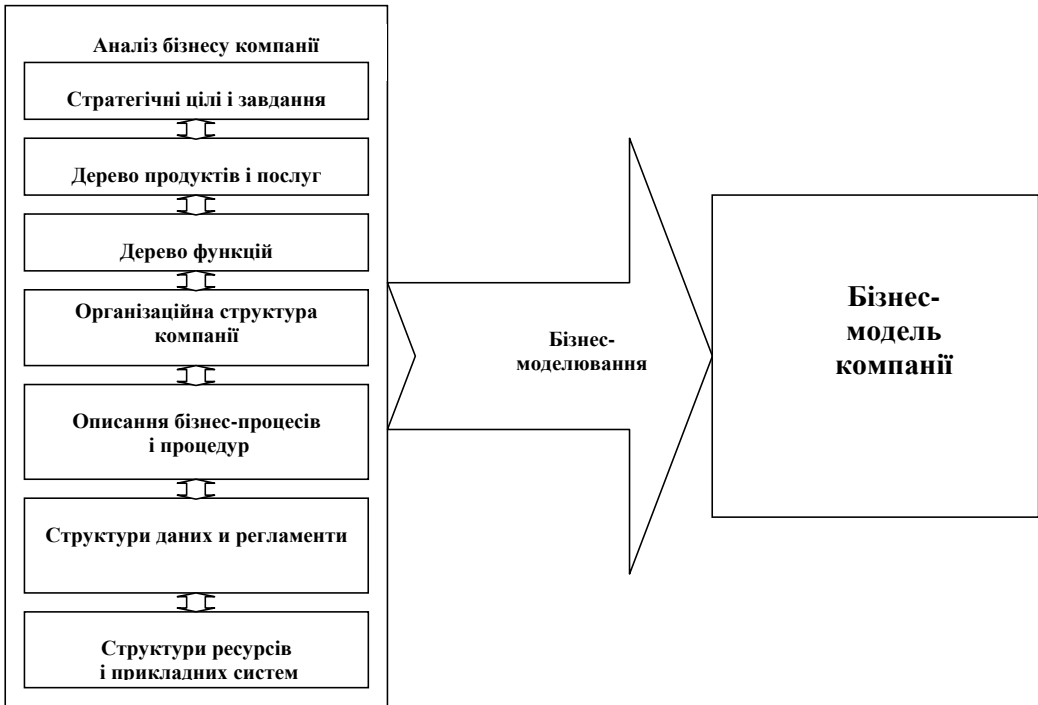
Аналіз бізнесу компанії

Стратегічні цілі і завдання

Дерево продуктів і послуг

Дерево функцій

Організаційна структура компанії

Описання бізнес-процесів і процедур

Структури даних и регламенти

Структури ресурсів і прикладних систем

Бізнес-моделювання

Бізнес-модель компанії